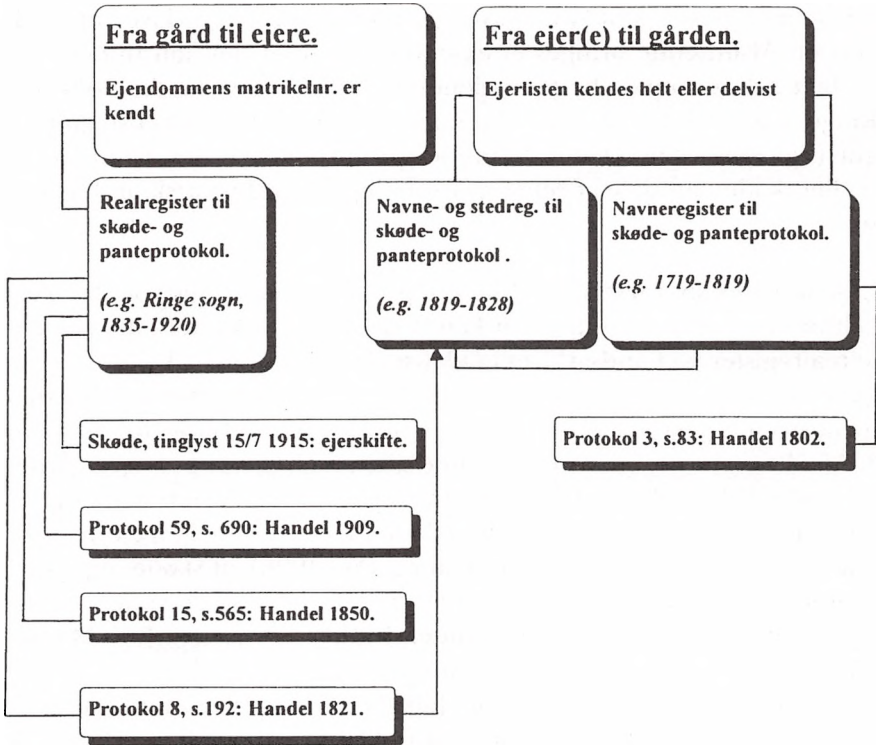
Fra gård til ejere.

Ejendommens matrikelnr. er kendt

Fra ejer(e) til gården.

Ejerlisten kendes helt eller delvist

Realregister til skøde- og panteprotokol.

(e.g. Ringe sogn, 1835-1920)

Navne- og stedreg. til skøde- og panteprotokol .

(e.g. 1819-1828)

Navneregister til skøde- og panteprotokol.

(e.g. 1719-1819)

Skøde, tinglyst 15/7 1915: ejerskifte.

Protokol 3, s.83: Handel 1802.

Protokol 59, s. 690: Handel 1909.

Protokol 15, s.565: Handel 1850.

Protokol 8, s.192: Handel 1821.